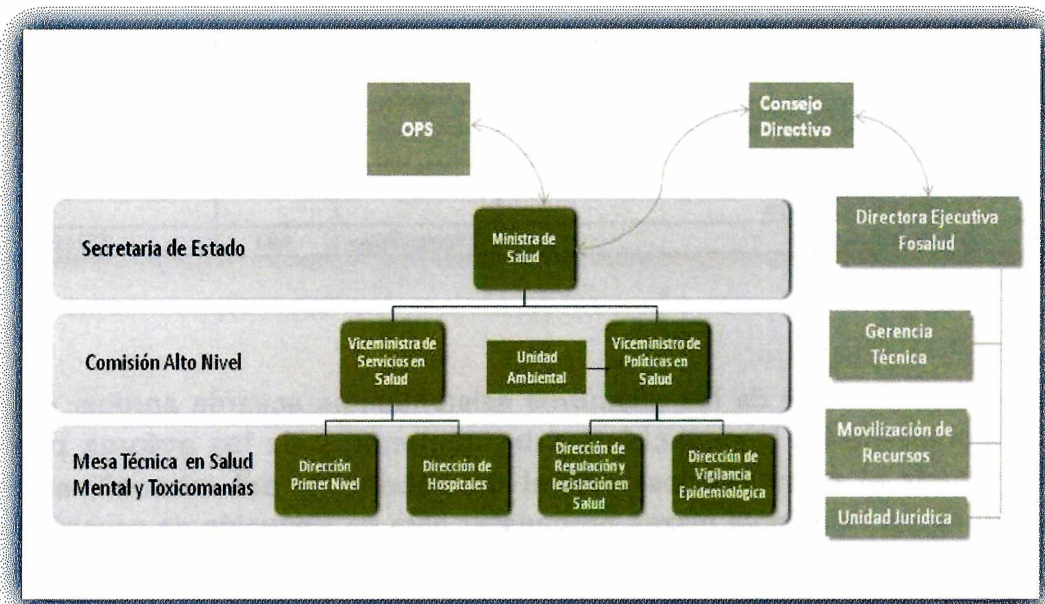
OPS

Consejo Directivo

Secretaria de Estado

Ministra de Salud

Directora Ejecutiva Fosalud

Comisión Alto Nivel

Viceministra de Servicios en Salud

Unidad Ambiental

Viceministro de Políticas en Salud

Gerencia Técnica

Mesa Técnica en Salud Mental y Toxicomanías

Dirección Primer Nivel

Dirección de Hospitales

Dirección de Regulación y legislación en Salud

Dirección de Vigilancia Epidemiológica

Movilización de Recursos

Unidad Jurídica